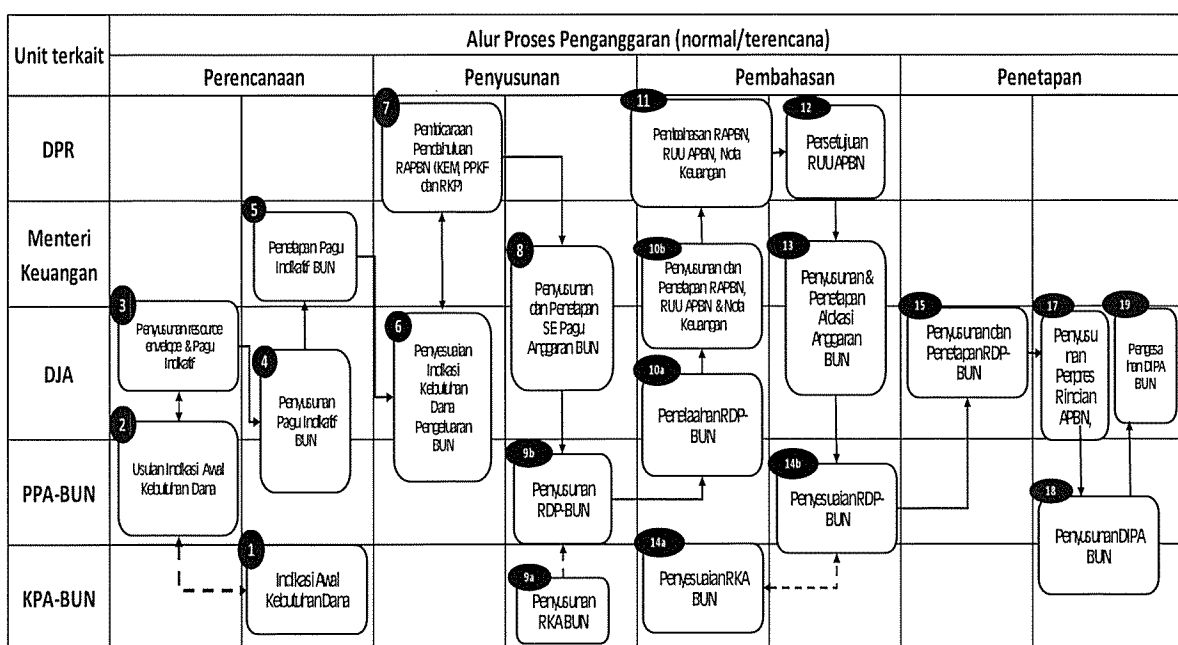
Unit terkait

Alur Proses Penganggaran (normal/terencana)

Perencanaan

Penyusunan

Pembahasan

Penetapan

DPR

Menteri Keuangan

DJA

PPA-BUN

KPA-BUN

1 Indikasi Awal Kebutuhan Dana

2 Usulan Indikasi Awal Kebutuhan Dana

3 Penyusunan resource envelope & Pagu Indikatif

4 Penyusunan Pagu Indikatif BUN

5 Penetapan Pagu Indikatif BUN

6 Penyesuaian Indikasi Kebutuhan Dana Pengeluaran BUN

7 Pembicaraan Pendahuluan RAPBN (KEM, PPKF dan RKP)

8 Penyusunan dan Penetapan SE Pagu Anggaran BUN

9a Penyusunan RKA BUN

9b Penyusunan RDP-BUN

10a Penelaahan RDP-BUN

10b Penyusunan dan Penetapan RAPBN, RUU APBN & Nota Keuangan

11 Pembahasan RAPBN, RUU APBN, Nota Keuangan

12 Persetujuan RUU APBN

13 Penyusunan & Penetapan Alokasi Anggaran BUN

14a Penyesuaian RKA BUN

14b Penyesuaian RDP-BUN

15 Penyusunan dan Penetapan RDP-BUN

17 Penyusunan Perpres Rincian APBN,

18 Penyusunan DIPA BUN

19 Pengesahan DIPA BUN